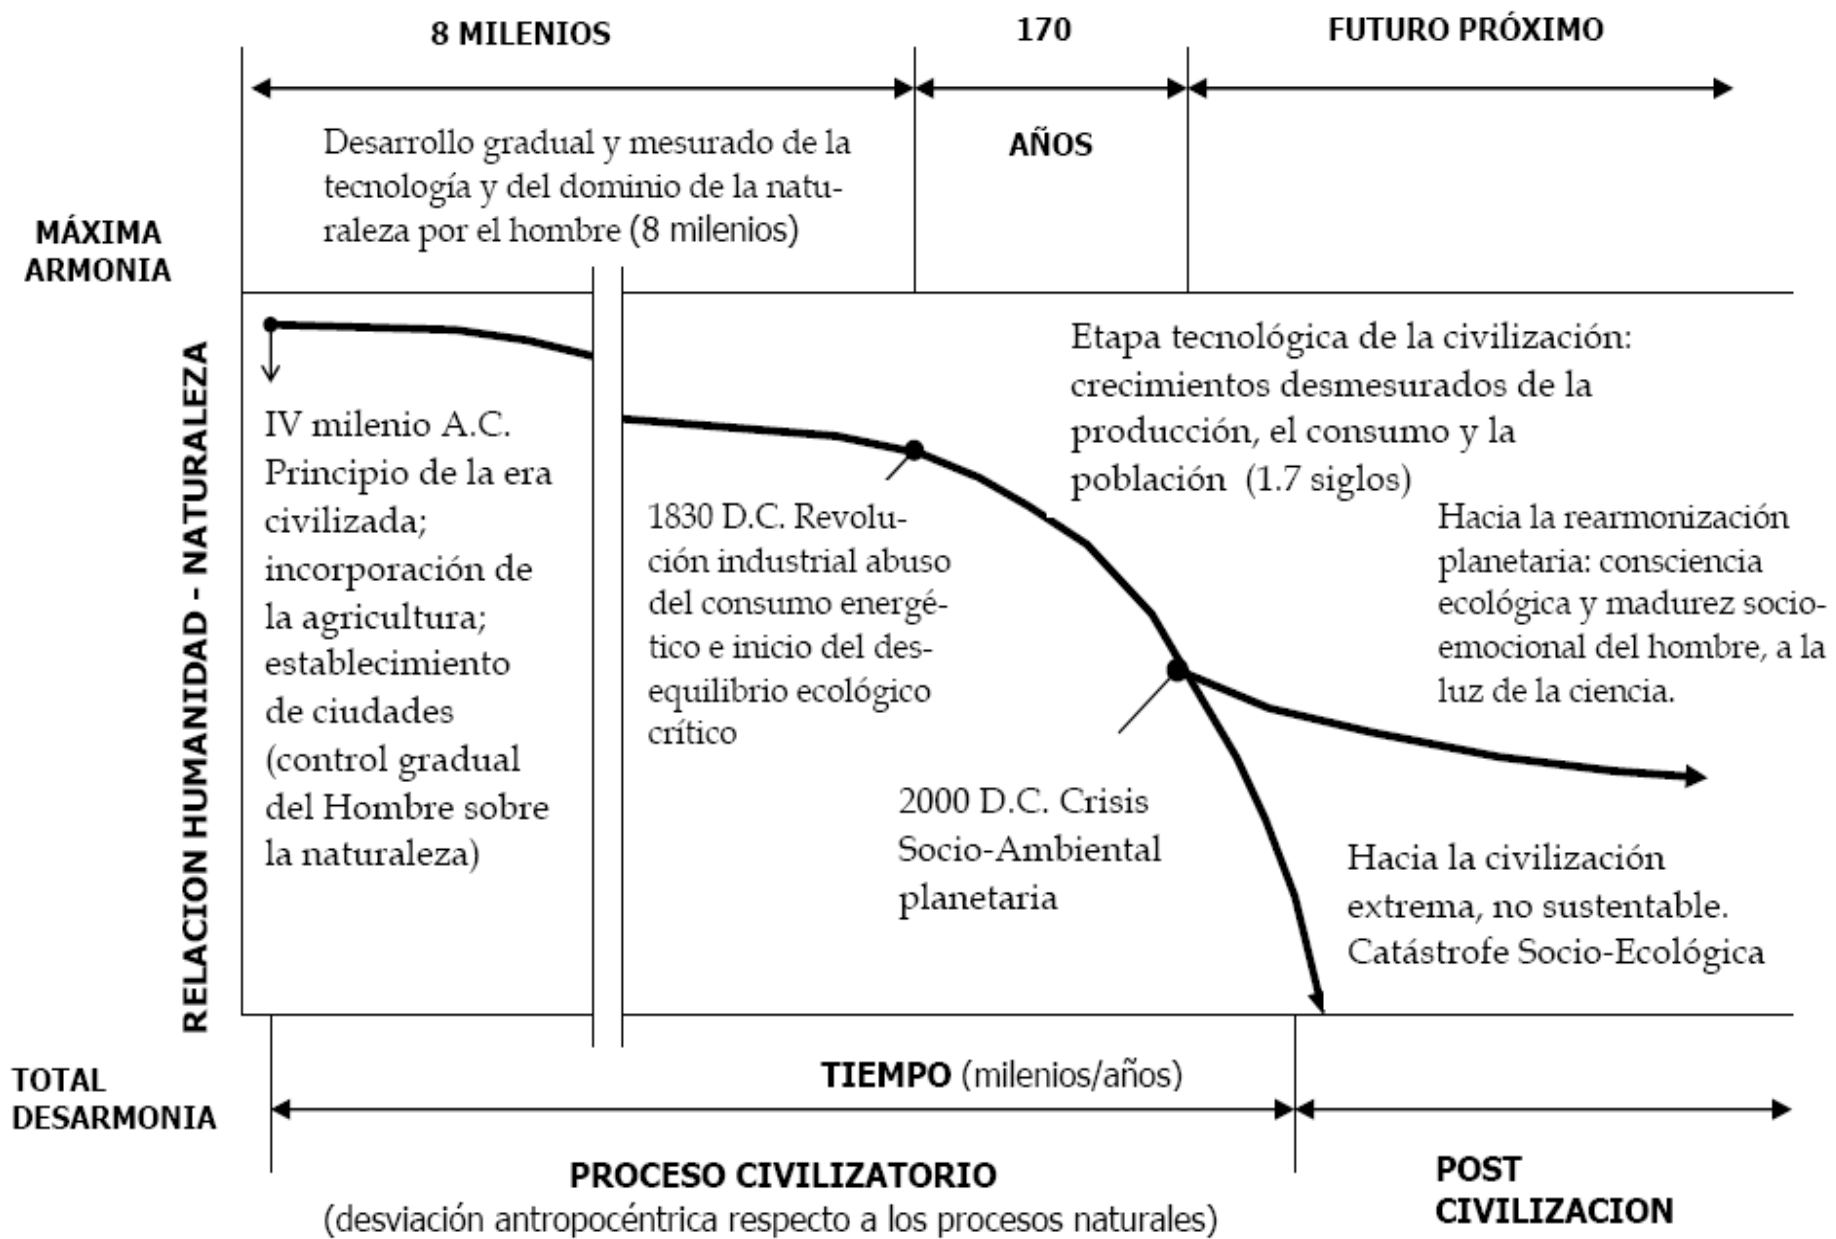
8 MILENIOS

170

FUTURO PRÓXIMO

Desarrollo gradual y mesurado de la tecnología y del dominio de la naturaleza por el hombre (8 milenios)

AÑOS

MÁXIMA ARMONIA

RELACION HUMANIDAD - NATURALEZA

Etapa tecnológica de la civilización: crecimientos desmesurados de la producción, el consumo y la población (1.7 siglos)

IV milenio A.C. Principio de la era civilizada; incorporación de la agricultura; establecimiento de ciudades (control gradual del Hombre sobre la naturaleza)

1830 D.C. Revolución industrial abuso del consumo energético e inicio del desequilibrio ecológico crítico

Hacia la rearmonización planetaria: consciencia ecológica y madurez socio-emocional del hombre, a la luz de la ciencia.

2000 D.C. Crisis Socio-Ambiental planetaria

Hacia la civilización extrema, no sustentable. Catástrofe Socio-Ecológica

TOTAL DESARMONIA

TIEMPO (milenios/años)

PROCESO CIVILIZATORIO
(desviación antropocéntrica respecto a los procesos naturales)

POST CIVILIZACION